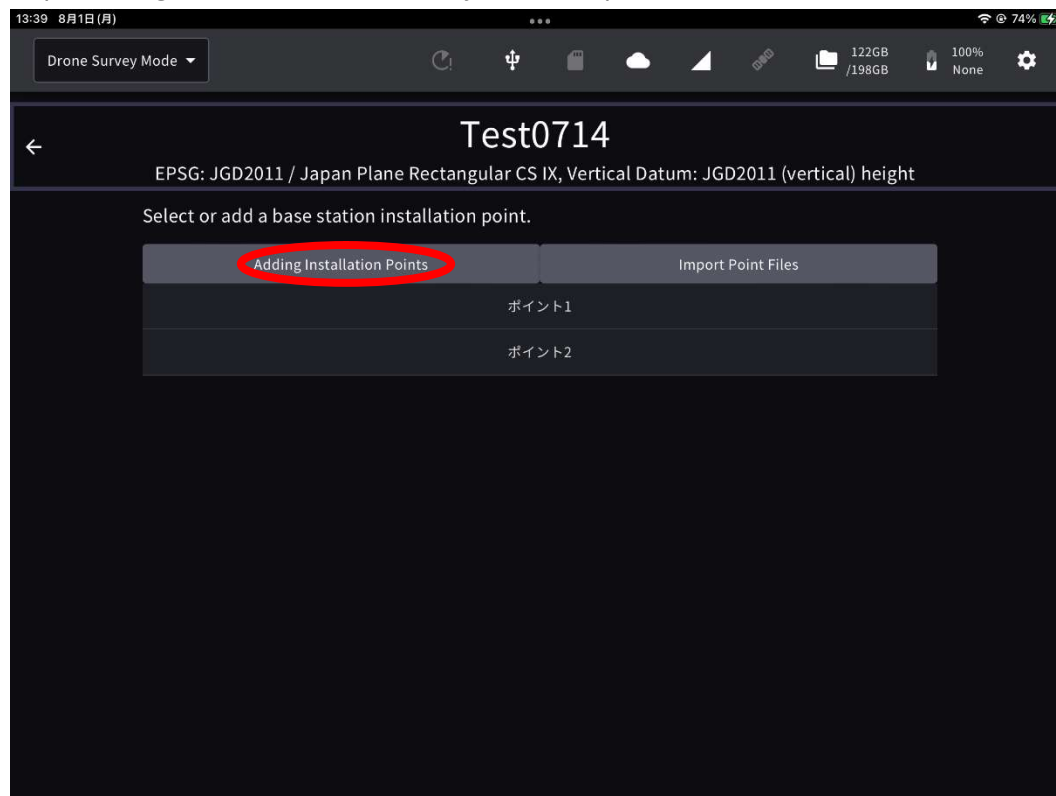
13:39 8月1日(月)

74%

Drone Survey Mode

122GB /198GB

100% None

Test0714

EPSG: JGD2011 / Japan Plane Rectangular CS IX, Vertical Datum: JGD2011 (vertical) height

Select or add a base station installation point.

Adding Installation Points

Import Point Files

ポイント1

ポイント2